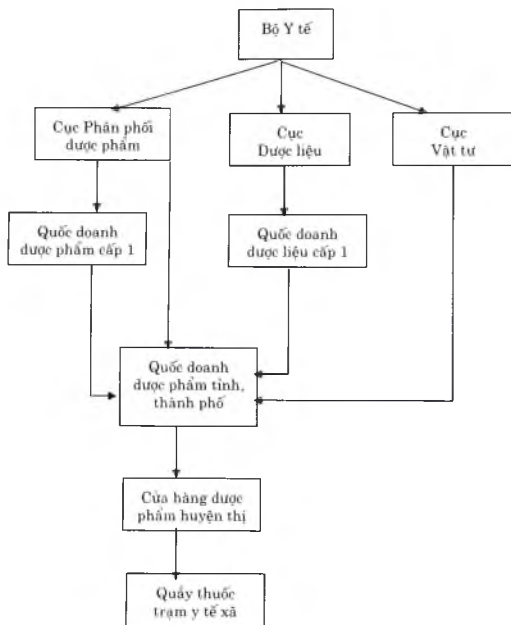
Bộ Y tế

Cục Phân phối dược phẩm

Cục Dược liệu

Cục Vật tư

Quốc doanh dược phẩm cấp 1

Quốc doanh dược liệu cấp 1

Quốc doanh dược phẩm tỉnh, thành phố

Cửa hàng dược phẩm huyện thị

Quầy thuốc trạm y tế xã